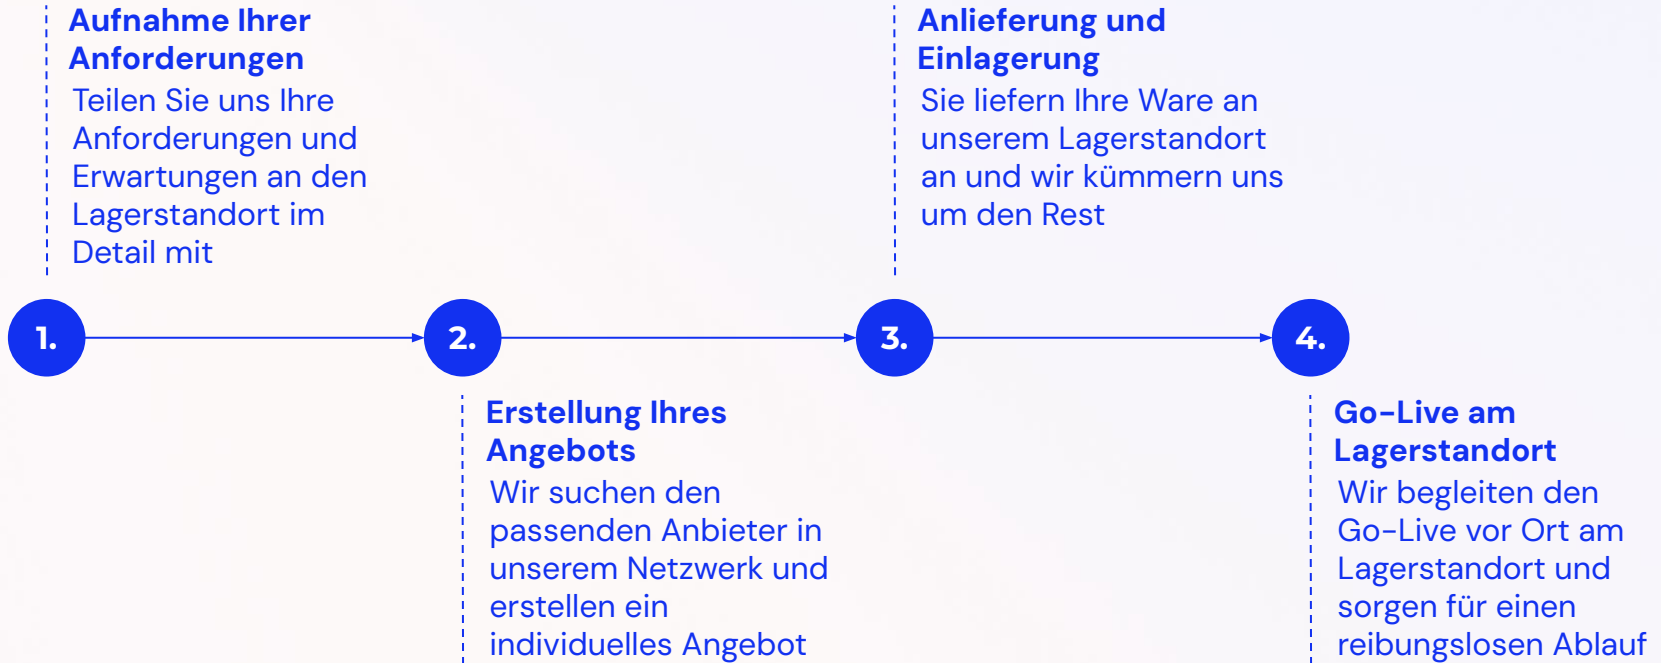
Aufnahme Ihrer Anforderungen
Teilen Sie uns Ihre Anforderungen und Erwartungen an den Lagerstandort im Detail mit

Anlieferung und Einlagerung
Sie liefern Ihre Ware an unserem Lagerstandort an und wir kümmern uns um den Rest

1.

2.

3.

4.

Erstellung Ihres Angebots
Wir suchen den passenden Anbieter in unserem Netzwerk und erstellen ein individuelles Angebot

Go-Live am Lagerstandort
Wir begleiten den Go-Live vor Ort am Lagerstandort und sorgen für einen reibungslosen Ablauf